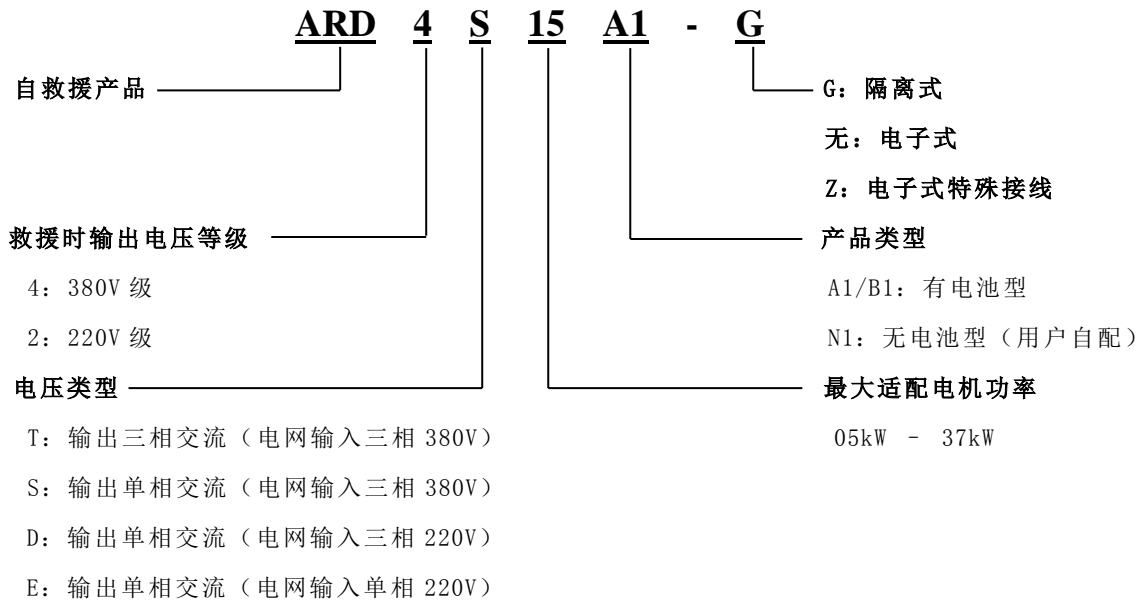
ARD 4 S 15 A1 - G

自救援产品

G：隔离式

无：电子式

Z：电子式特殊接线

救援时输出电压等级

4：380V 级

2：220V 级

产品类型

A1/B1：有电池型

N1：无电池型（用户自配）

电压类型

最大适配电机功率

T：输出三相交流（电网输入三相 380V）

05kW - 37kW

S：输出单相交流（电网输入三相 380V）

D：输出单相交流（电网输入三相 220V）

E：输出单相交流（电网输入单相 220V）